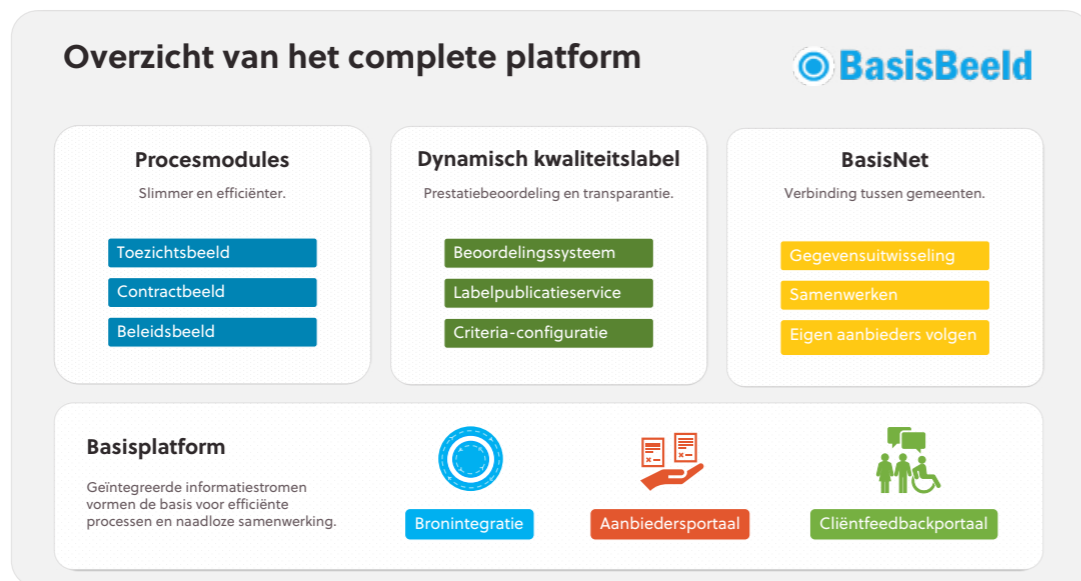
Overzicht van het complete platform

BasisBeeld

Procesmodules

Slimmer en efficiënter.

Toezichtsbeeld

Contractbeeld

Beleidsbeeld

Dynamisch kwaliteitslabel

Prestatiebeoordeling en transparantie.

Beoordelingssysteem

Labelpublicatieservice

Criteria-configuratie

BasisNet

Verbinding tussen gemeenten.

Gegevensuitwisseling

Samenwerken

Eigen aanbieders volgen

Basisplatform

Geïntegreerde informatiestromen vormen de basis voor efficiënte processen en naadloze samenwerking.

Bronintegratie

Aanbiedersportaal

Cliëntfeedbackportaal